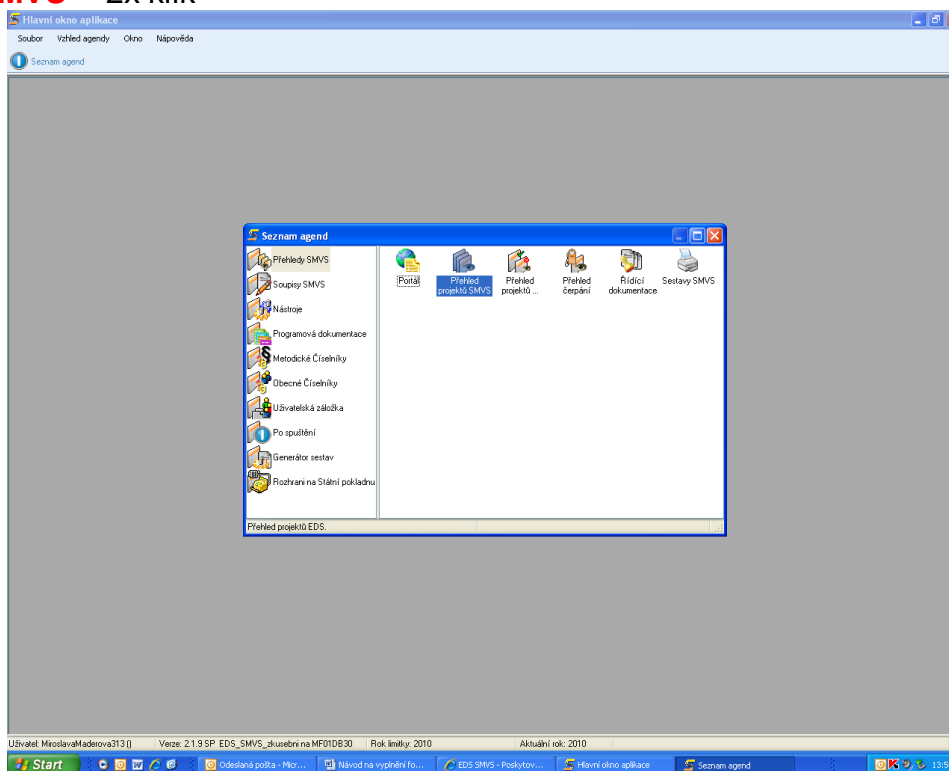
MVS – 2x klik

Hlavní okno aplikace

Soubor Vzhled agendy Okno Nápověda

Seznam agend

Seznam agend

Přehledy SMVS
Soupisy SMVS
Nástroje
Programová dokumentace
Metodické Číselníky
Obecné Číselníky
Uživatelská záložka
Po spuštění
Generátor sestav
Rozhraní na Státní pokladnu

Portál
Přehled projektů SMVS
Přehled projektů ...
Přehled čerpání
Řídící dokumentace
Sestavy SMVS

Přehled projektů EDS.

Uživatel: MiroslavaMaderova313 () Verze: 2.1.9 SP EDS_SMVS_zkusebni na MF01DB30 Rok limitky: 2010 Aktuální rok: 2010

Start Odeslaná pošta - Micr... Návod na vyplnění fo... EDS SMVS - Poskytov... Hlavní okno aplikace Seznam agend 13:5